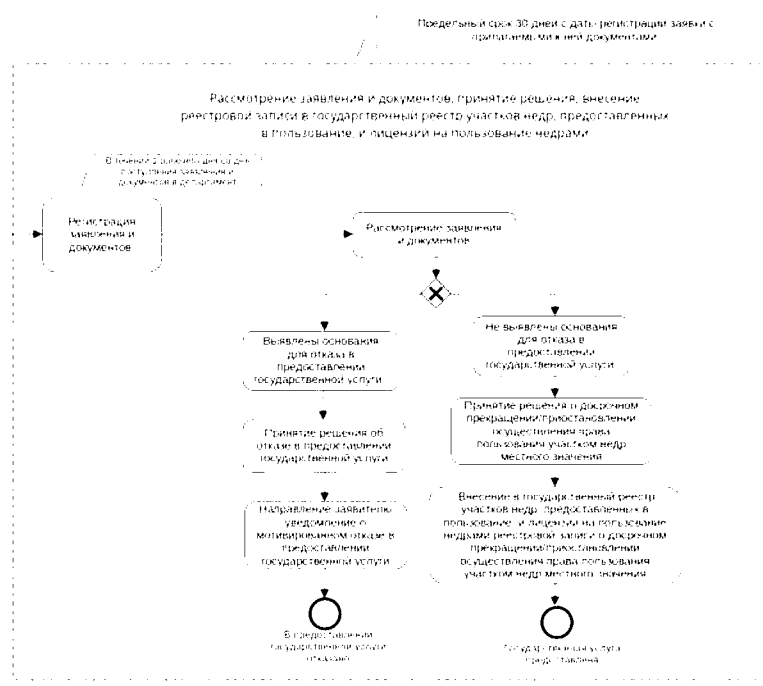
Предельный срок 30 дней с даты регистрации заявки с прилагаемыми к ней документами

Рассмотрение заявления и документов, принятие решения, внесение реестровой записи в государственный реестр участков недр, предоставленных в пользование, и лицензии на пользование недрами

В течение 2 рабочих дней со дня поступления заявления и документов в департамент

Регистрация заявления и документов

Рассмотрение заявления и документов

Выявлены основания для отказа в предоставлении государственной услуги

Не выявлены основания для отказа в предоставлении государственной услуги

Принятие решения об отказе в предоставлении государственной услуги

Принятие решения о досрочном прекращении/приостановлении осуществления права пользования участком недр местного значения

Направление заявителю уведомления о мотивированном отказе в предоставлении государственной услуги

Внесение в государственный реестр участков недр, предоставленных в пользование, и лицензий на пользование недрами реестровой записи о досрочном прекращении/приостановлении осуществления права пользования участком недр местного значения

В предоставлении государственной услуги отказано

Государственная услуга предоставлена